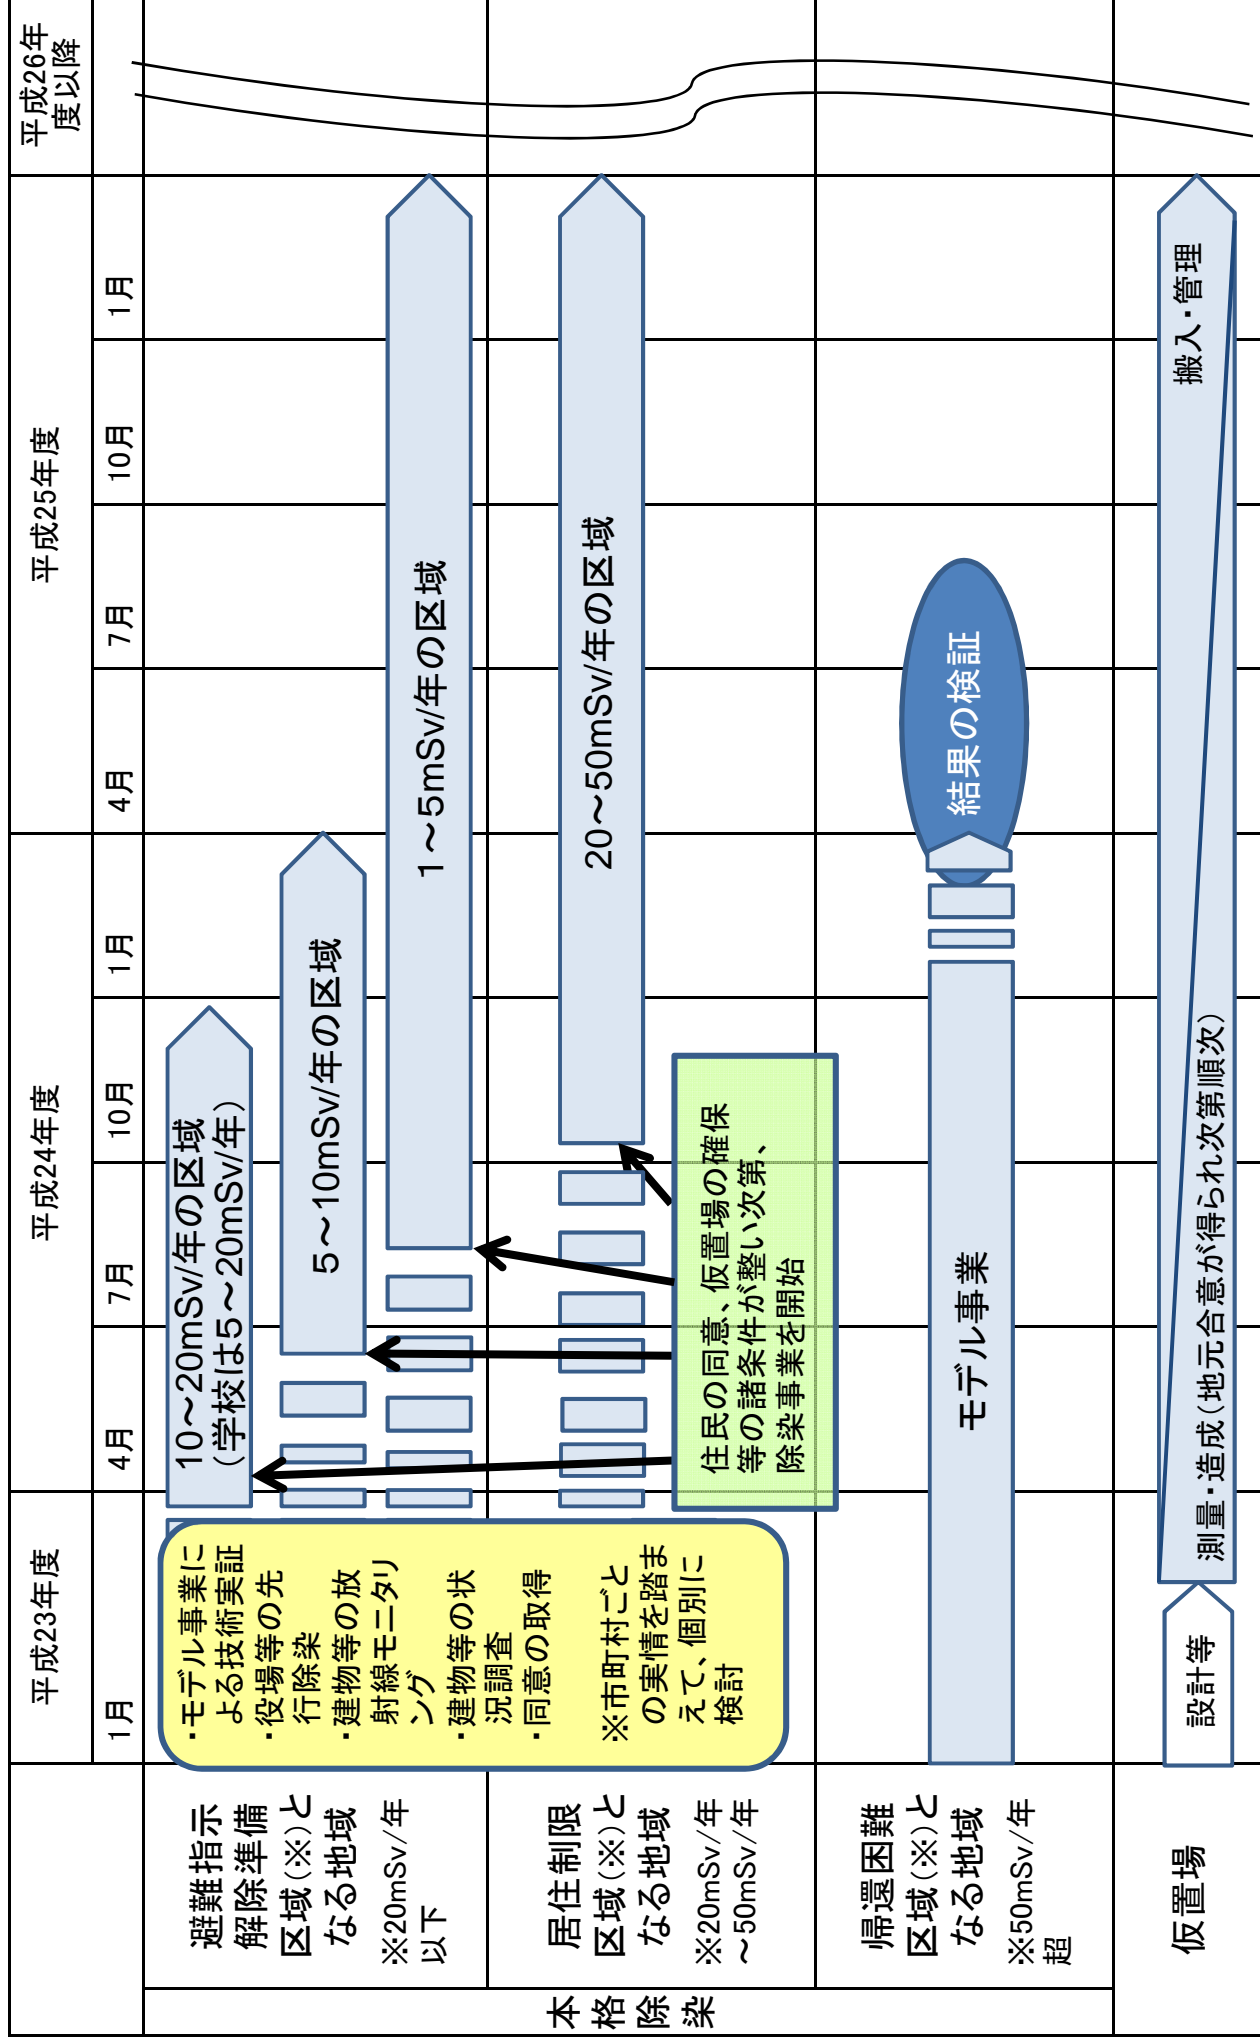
本格除染

避難指示解除準備区域(※)となる地域
※20mSv/年以下

居住制限区域(※)となる地域
※20mSv/年~50mSv/年

帰還困難区域(※)となる地域
※50mSv/年超

仮置場

平成23年度
1月

平成24年度
4月
7月
10月
1月

平成25年度
4月
7月
10月
1月

平成26年度以降

・モデル事業による技術実証
・役場等の先行除染
・建物等の放射線モニタリング
・建物等の状況調査
・同意の取得
※市町村ごとの実情を踏まえて、個別に検討

10~20mSv/年の区域
(学校は5~20mSv/年)

5~10mSv/年の区域

1~5mSv/年の区域

20~50mSv/年の区域

住民の同意、仮置場の確保等の諸条件が整い次第、除染事業を開始

モデル事業

結果の検証

設計等

測量・造成(地元合意が得られ次第順次)

搬入・管理